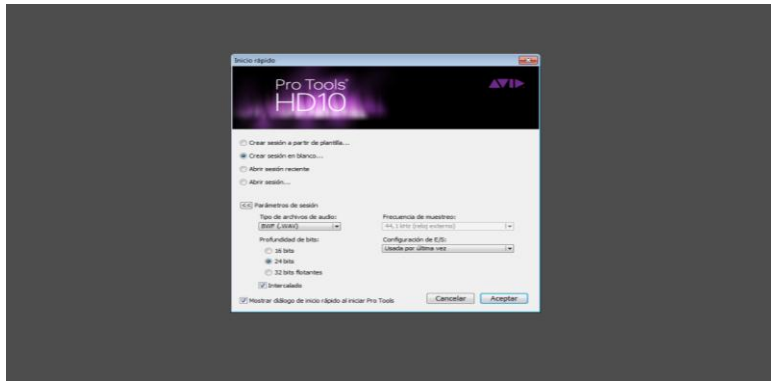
Inicio rápido

Pro Tools HD10

AVID

Crear sesión a partir de plantilla...

Crear sesión en blanco...

Abrir sesión reciente

Abrir sesión...

<< Parámetros de sesión

Tipo de archivos de audio:

BWF (.WAV)

Frecuencia de muestreo:

44,1 kHz (reloj externo)

Profundidad de bits:

16 bits

24 bits

32 bits flotantes

Configuración de E/S:

Usada por última vez

Intercalado

Mostrar diálogo de inicio rápido al iniciar Pro Tools

Cancelar

Aceptar